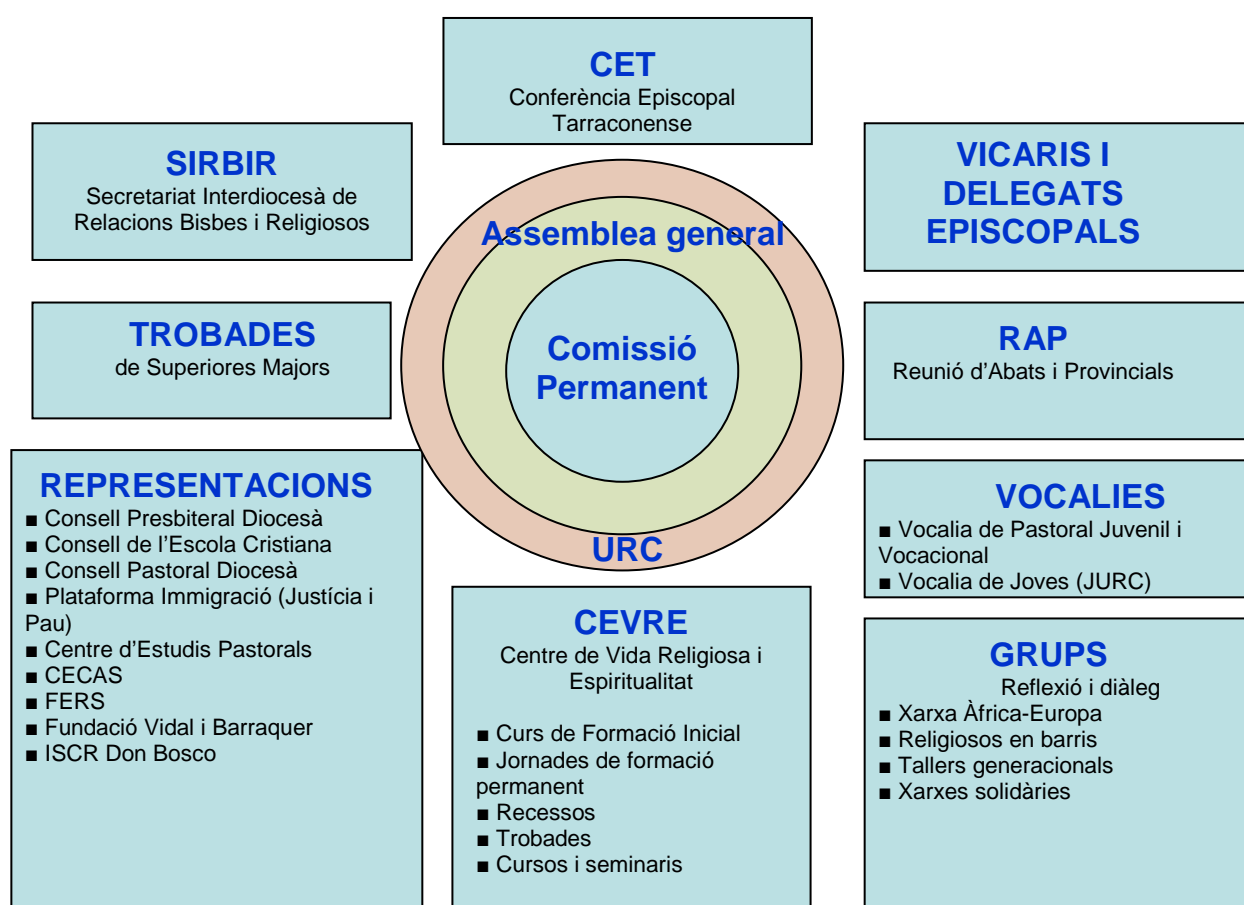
CET
Conferència Episcopal Tarraconense

SIRBIR
Secretariat Interdiocesà de Relacions Bisbes i Religiosos

VICARIS I DELEGATS EPISCOPALS

Assemblea general

Comissió Permanent

URC

TROBADES
de Superiores Majors

RAP
Reunió d'Abats i Provincials

REPRESENTACIONS
■ Consell Presbiteral Diocesà
■ Consell de l'Escola Cristiana
■ Consell Pastoral Diocesà
■ Plataforma Immigració (Justícia i Pau)
■ Centre d'Estudis Pastorals
■ CECAS
■ FERS
■ Fundació Vidal i Barraquer
■ ISCR Don Bosco

VOCALIES
■ Vocalia de Pastoral Juvenil i Vocacional
■ Vocalia de Joves (JURC)

CEVRE
Centre de Vida Religiosa i Espiritualitat

■ Curs de Formació Inicial
■ Jornades de formació permanent
■ Recessos
■ Trobades
■ Cursos i seminaris

GRUPS
Reflexió i diàleg
■ Xarxa Àfrica-Europa
■ Religiosos en barris
■ Tallers generacionals
■ Xarxes solidàries